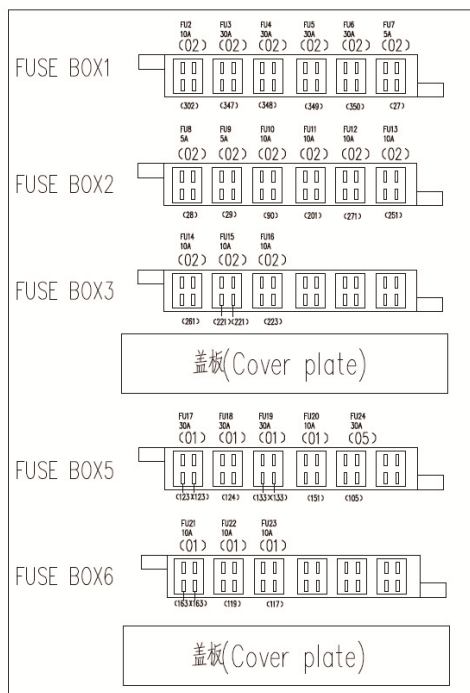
FU2 10A (02)
FU3 30A (02)
FU4 30A (02)
FU5 30A (02)
FU6 30A (02)
FU7 5A (02)

FUSE BOX1

(302) (347) (348) (349) (350) (27)

FU8 5A (02)
FU9 5A (02)
FU10 10A (02)
FU11 10A (02)
FU12 10A (02)
FU13 10A (02)

FUSE BOX2

(28) (29) (90) (201) (271) (251)

FU14 10A (02)
FU15 10A (02)
FU16 10A (02)

FUSE BOX3

(261) (221)(221) (223)

盖板(Cover plate)

FU17 30A (01)
FU18 30A (01)
FU19 30A (01)
FU20 10A (01)
FU24 30A (05)

FUSE BOX5

(123)(123) (124) (133)(133) (151) (105)

FU21 10A (01)
FU22 10A (01)
FU23 10A (01)

FUSE BOX6

(163)(163) (119) (117)

盖板(Cover plate)